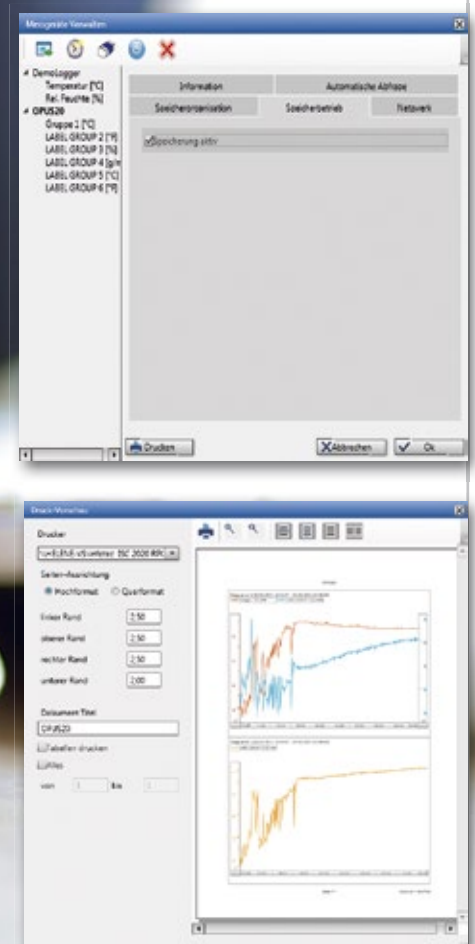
Messgeräte Verwalten

DemoLogger
Temperatur [°C]
Rel. Feuchte [%]
OPUS20
Gruppe 1 [°C]
LABEL GROUP 2 [°F]
LABEL GROUP 3 [%]
LABEL GROUP 4 [g/m
LABEL GROUP 5 [°C]
LABEL GROUP 6 [°F]

Information
Automatische Abfrage
Speicherorganisation
Speicherbetrieb
Netzwerk

Speicherung aktiv

Drucken
Abbrechen
Ok

Druck-Vorschau

Drucker
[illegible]

Seiten-Ausrichtung
Hochformat
Querformat

linker Rand 2,50
oberer Rand 2,50
rechter Rand 2,50
unterer Rand 2,00

Dokument Titel
OPUS20

Tabellen drucken
Alles
von 1 bis 1